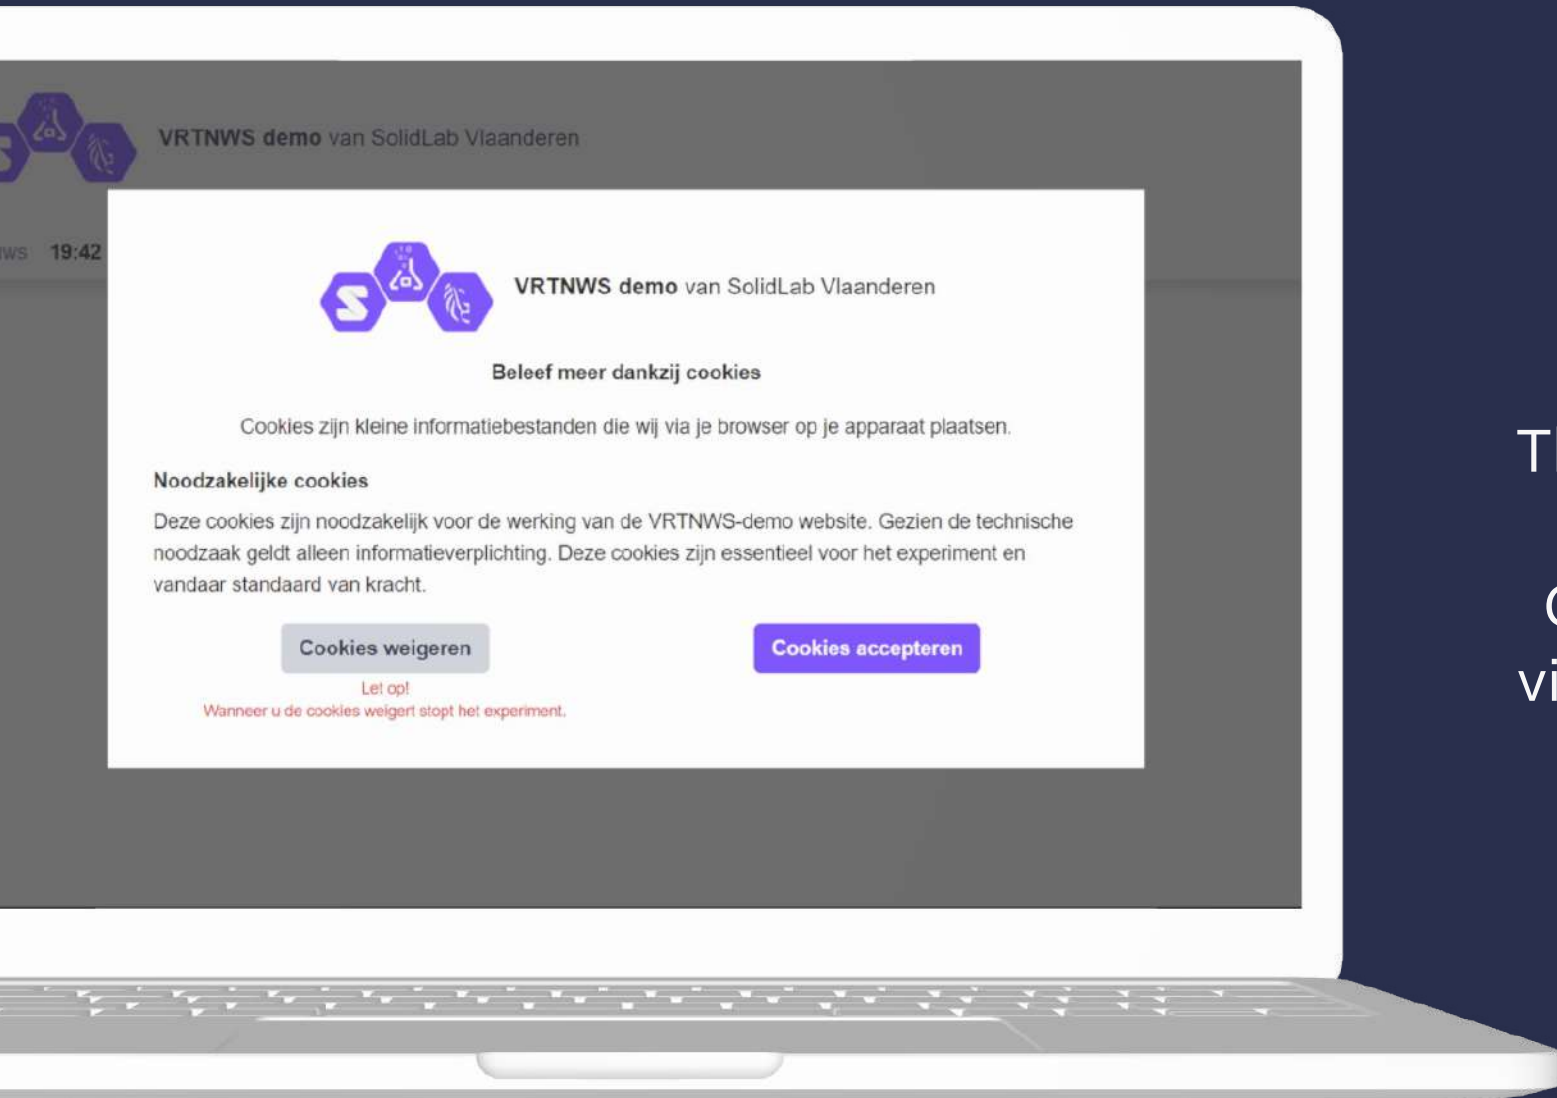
VRTNWS demo van SolidLab Vlaanderen

ws 19:42

VRTNWS demo van SolidLab Vlaanderen

Beleef meer dankzij cookies

Cookies zijn kleine informatiebestanden die wij via je browser op je apparaat plaatsen.

Noodzakelijke cookies

Deze cookies zijn noodzakelijk voor de werking van de VRTNWS-demo website. Gezien de technische noodzaak geldt alleen informatieverplichting. Deze cookies zijn essentieel voor het experiment en vandaar standaard van kracht.

Cookies weigeren

Let op!
Wanneer u de cookies weigert stopt het experiment.

Cookies accepteren

Th

C
vi